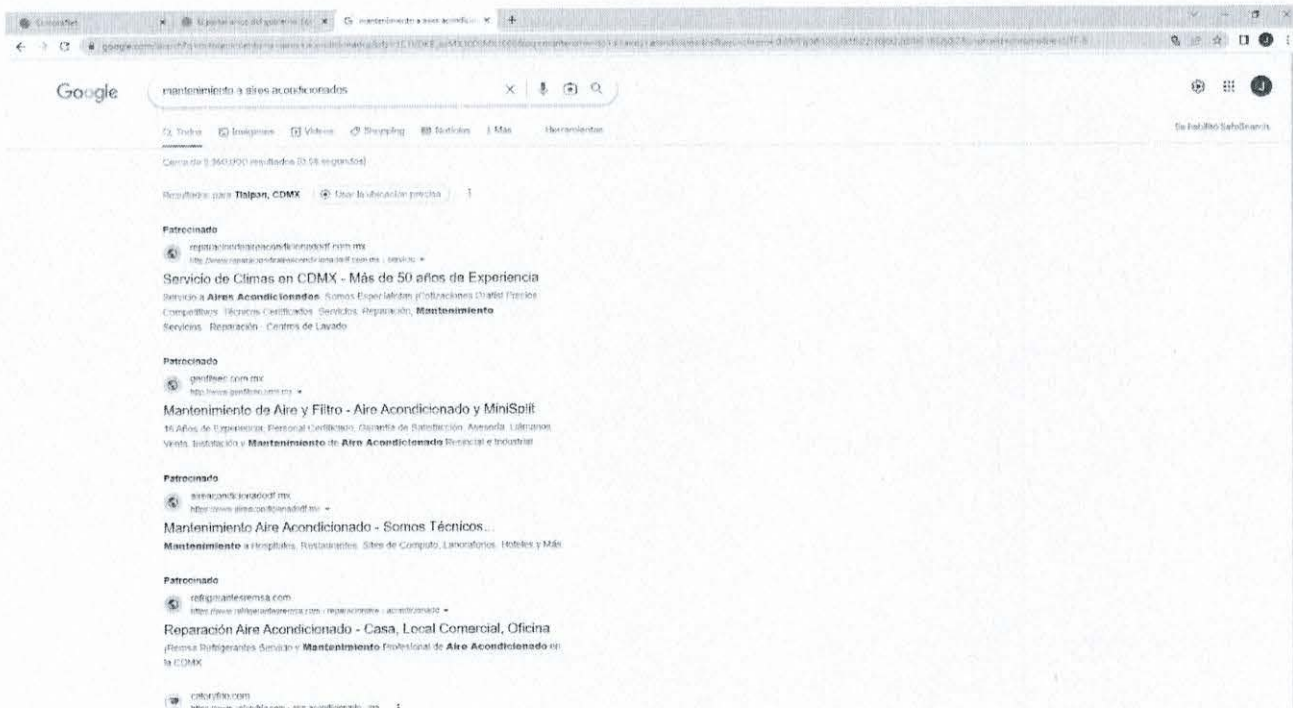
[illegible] | El portal único del gobierno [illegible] | mantenimiento a aires acondicio... | +

google.com/search?q=mantenimiento+a+aires+acondicionados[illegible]

Google

mantenimiento a aires acondicionados

Todos | Imágenes | Videos | Shopping | Noticias | Más | Herramientas

Se habilitó SafeSearch

Cerca de 5,360,000 resultados (0.58 segundos)

Resultados para Tlalpan, CDMX · Usar la ubicación precisa

Patrocinado
reparacionderaireacondicionadodf.com.mx
http://www.reparacionderaireacondicionadodf.com.mx › servicio
Servicio de Climas en CDMX - Más de 50 años de Experiencia
Servicio a Aires Acondicionados. Somos Especialistas ¡Cotizaciones Gratis! Precios Competitivos. Técnicos Certificados. Servicios: Reparación, Mantenimiento. Servicios · Reparación · Centros de Lavado

Patrocinado
genfitsec.com.mx
http://www.genfitsec.com.mx
Mantenimiento de Aire y Filtro - Aire Acondicionado y MiniSplit
16 Años de Experiencia. Personal Certificado. Garantía de Satisfacción. Asesoría. Llámanos. Venta, Instalación y Mantenimiento de Aire Acondicionado Comercial e Industrial.

Patrocinado
aireacondicionadodf.mx
https://www.aireacondicionadodf.mx
Mantenimiento Aire Acondicionado - Somos Técnicos...
Mantenimiento a Hospitales, Restaurantes, Sites de Computo, Laboratorios, Hoteles y Más

Patrocinado
refrigerantesremsa.com
https://www.refrigerantesremsa.com › reparacion-de-acondicionado
Reparación Aire Acondicionado - Casa, Local Comercial, Oficina
¡Remsa Refrigerantes Servicio y Mantenimiento Profesional de Aire Acondicionado en la CDMX

caloryfrio.com
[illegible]